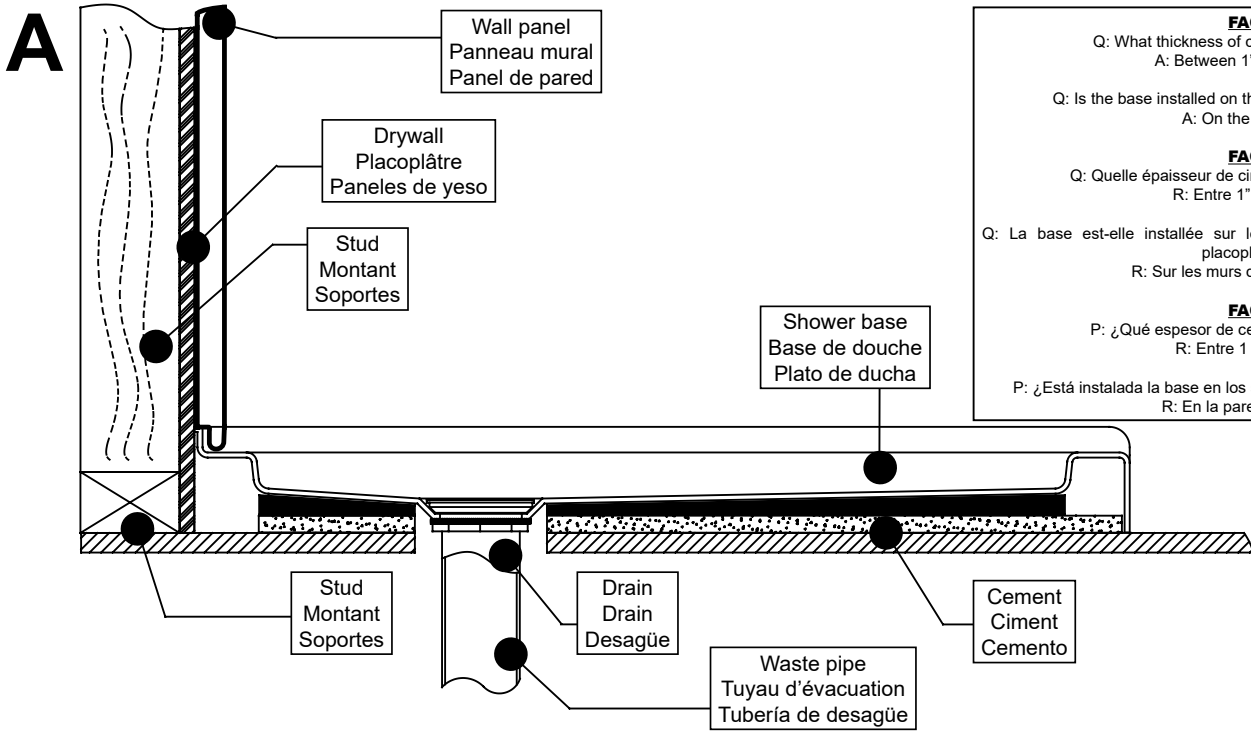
A

Wall panel
Panneau mural
Panel de pared

Drywall
Placoplâtre
Paneles de yeso

Stud
Montant
Soportes

Shower base
Base de douche
Plato de ducha

Stud
Montant
Soportes

Drain
Drain
Desagüe

Cement
Ciment
Cemento

Waste pipe
Tuyau d'évacuation
Tubería de desagüe

FA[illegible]
Q: What thickness of c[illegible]
A: Between 1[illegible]

Q: Is the base installed on th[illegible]
A: On the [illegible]

FA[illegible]
Q: Quelle épaisseur de ci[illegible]
R: Entre 1" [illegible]

Q: La base est-elle installée sur l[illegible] placopl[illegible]
R: Sur les murs c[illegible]

FA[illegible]
P: ¿Qué espesor de ce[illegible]
R: Entre 1 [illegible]

P: ¿Está instalada la base en los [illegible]
R: En la pare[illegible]